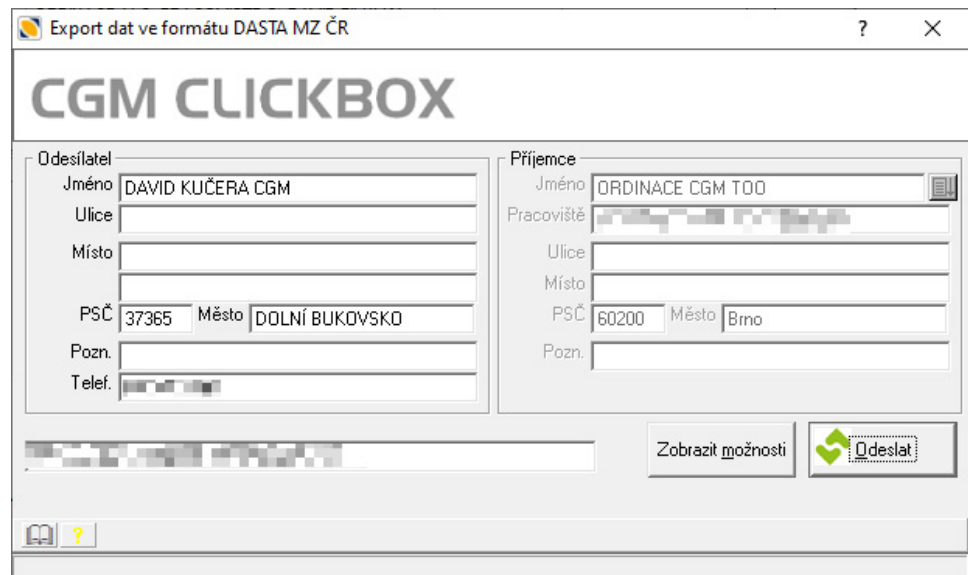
Export dat ve formátu DASTA MZ ČR
?
X

CGM CLICKBOX

Odesílatel
Jméno DAVID KUČERA CGM
Ulice
Místo
PSČ 37365 Město DOLNÍ BUKOVSKO
Pozn.
Telef. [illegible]

Příjemce
Jméno ORDINACE CGM TOO
Pracoviště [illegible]
Ulice
Místo
PSČ 60200 Město Brno
Pozn.

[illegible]

Zobrazit možnosti
Odeslat

?